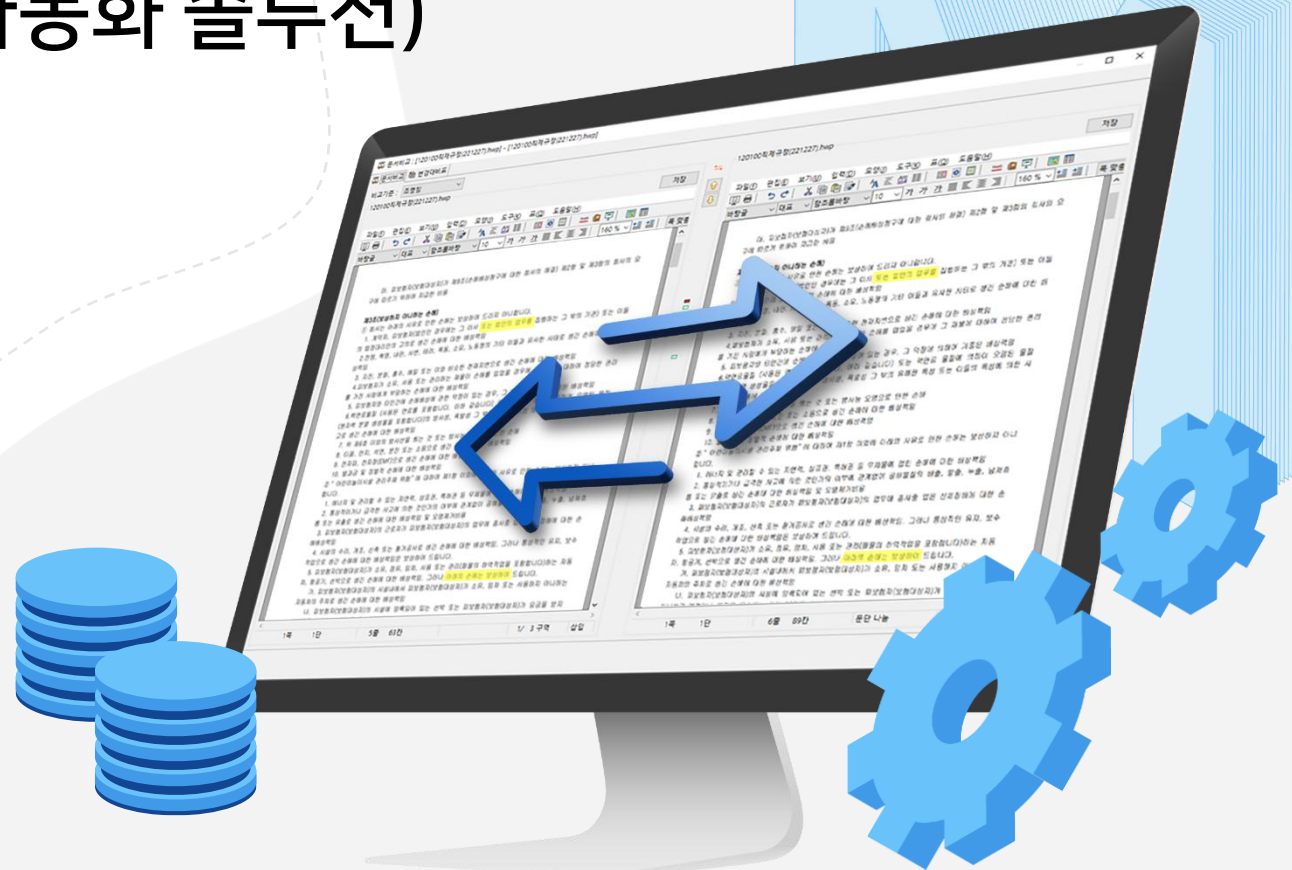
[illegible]동화 솔루션)

문서비교 : [120100직제규정(221227).hwp] - [120100직제규정(221227).hwp]

저장

120100직제규정(221227).hwp

120100직제규정(221227).hwp

바탕글

대표

함초롬바탕

10

160 %

1쪽 1단 5줄 63칸 1/ 3 구역 삽입

1쪽 1단 6줄 89칸 문단 나눔